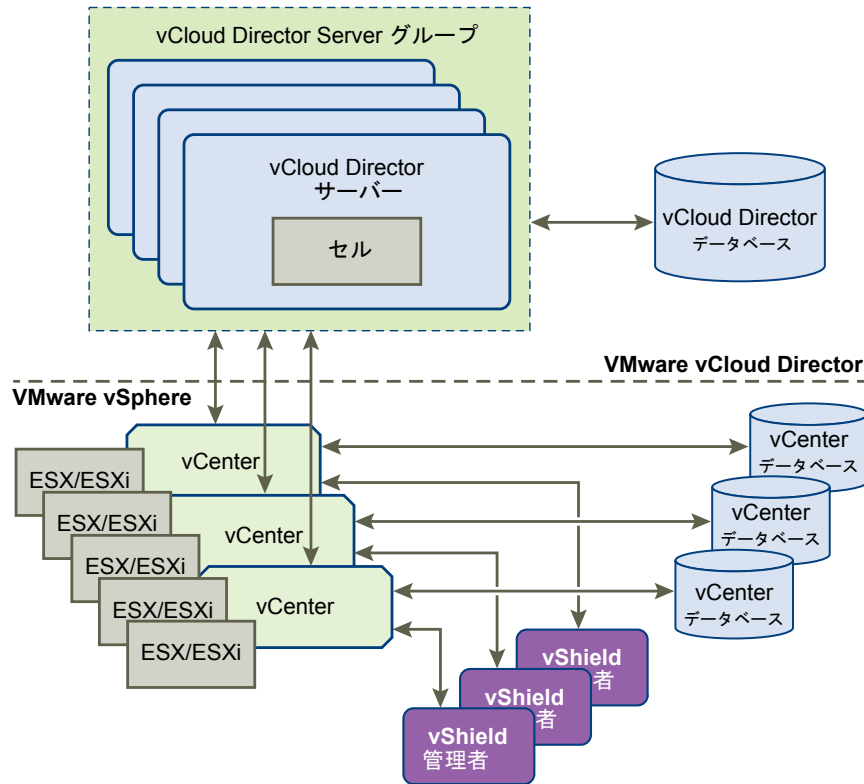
vCloud Director Server グループ

vCloud Director サーバー

セル

vCloud Director データベース

VMware vCloud Director

VMware vSphere

vCenter

vCenter

vCenter

vCenter データベース

vCenter データベース

vCenter データベース

ESX/ESXi

ESX/ESXi

ESX/ESXi

ESX/ESXi

ESX/ESXi

vShield 者

vShield 者

vShield 管理者